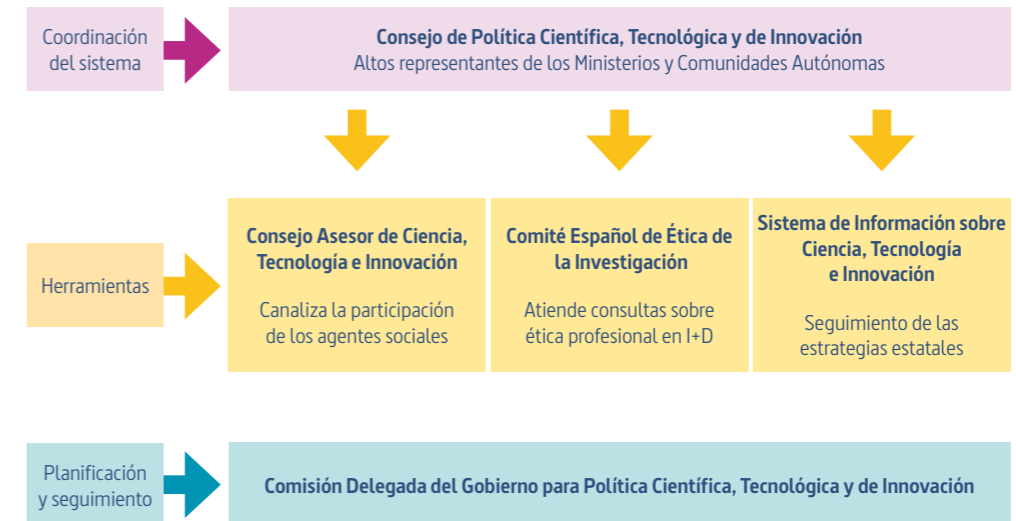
Coordinación del sistema

Consejo de Política Científica, Tecnológica y de Innovación
Altos representantes de los Ministerios y Comunidades Autónomas

Herramientas

Consejo Asesor de Ciencia, Tecnología e Innovación

Canaliza la participación de los agentes sociales

Comité Español de Ética de la Investigación

Atiende consultas sobre ética profesional en I+D

Sistema de Información sobre Ciencia, Tecnología e Innovación

Seguimiento de las estrategias estatales

Planificación y seguimiento

Comisión Delegada del Gobierno para Política Científica, Tecnológica y de Innovación